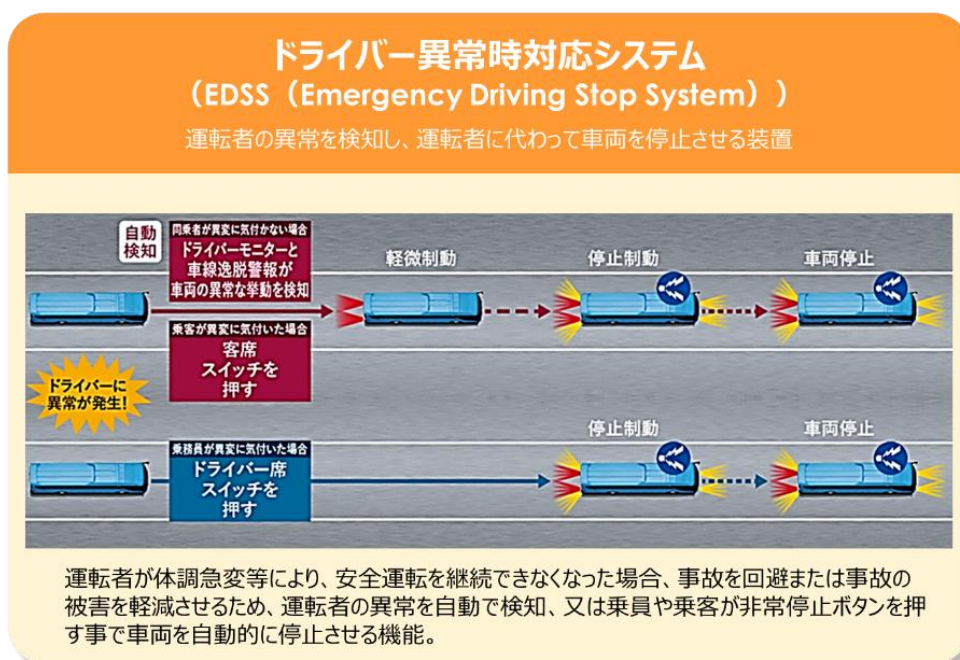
ドライバー異常時対応システム
（EDSS（Emergency Driving Stop System））
運転者の異常を検知し、運転者に代わって車両を停止させる装置

自動検知

同乗者が異変に気付かない場合
ドライバーモニターと車線逸脱警報が車両の異常な挙動を検知

軽微制動

停止制動

車両停止

乗客が異変に気付いた場合
客席スイッチを押す

ドライバーに異常が発生！

乗務員が異変に気付いた場合
ドライバー席スイッチを押す

停止制動

車両停止

運転者が体調急変等により、安全運転を継続できなくなった場合、事故を回避または事故の被害を軽減させるため、運転者の異常を自動で検知、又は乗員や乗客が非常停止ボタンを押す事で車両を自動的に停止させる機能。